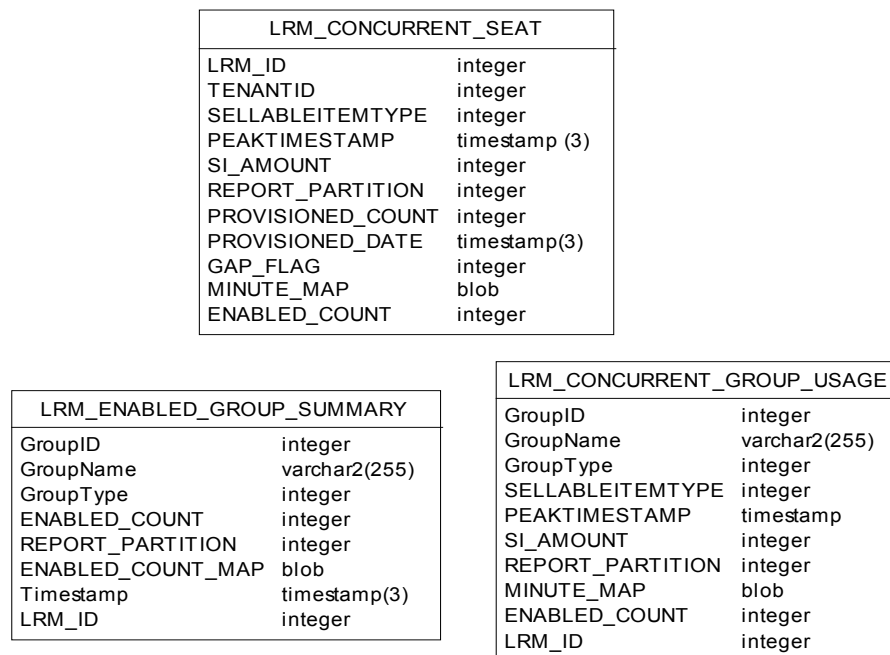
| LRM_CONCURRENT_SEAT | |
|---|---|
| LRM_ID | integer |
| TENANTID | integer |
| SELLABLEITEMTYPE | integer |
| PEAKTIMESTAMP | timestamp (3) |
| SI_AMOUNT | integer |
| REPORT_PARTITION | integer |
| PROVISIONED_COUNT | integer |
| PROVISIONED_DATE | timestamp(3) |
| GAP_FLAG | integer |
| MINUTE_MAP | blob |
| ENABLED_COUNT | integer |

| LRM_ENABLED_GROUP_SUMMARY | |
|---|---|
| GroupID | integer |
| GroupName | varchar2(255) |
| GroupType | integer |
| ENABLED_COUNT | integer |
| REPORT_PARTITION | integer |
| ENABLED_COUNT_MAP | blob |
| Timestamp | timestamp(3) |
| LRM_ID | integer |

| LRM_CONCURRENT_GROUP_USAGE | |
|---|---|
| GroupID | integer |
| GroupName | varchar2(255) |
| GroupType | integer |
| SELLABLEITEMTYPE | integer |
| PEAKTIMESTAMP | timestamp |
| SI_AMOUNT | integer |
| REPORT_PARTITION | integer |
| MINUTE_MAP | blob |
| ENABLED_COUNT | integer |
| LRM_ID | integer |